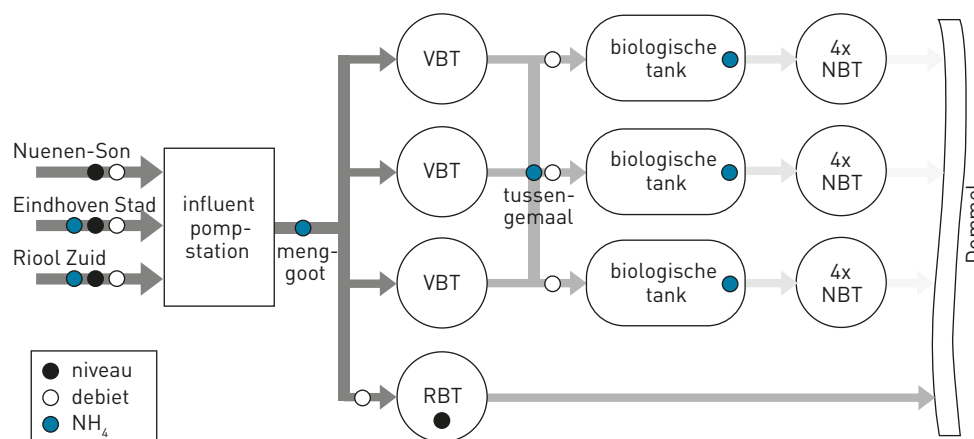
Nuenen-Son

Eindhoven Stad

Riool Zuid

influent pomp-station

meng-goot

VBT

VBT

VBT

RBT

tussen-gemaal

biologische tank

biologische tank

biologische tank

4x NBT

4x NBT

4x NBT

Dommel

niveau
debiet
$NH_4$